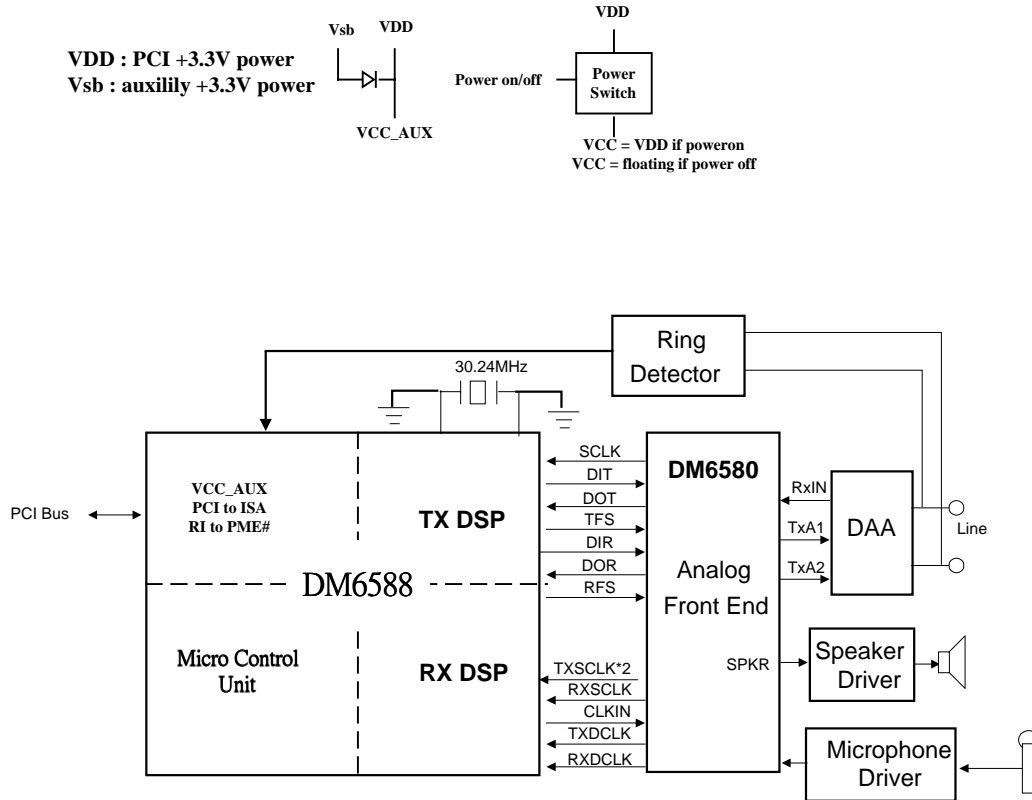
VDD : PCI +3.3V power
Vsb : auxilily +3.3V power

Vsb VDD

VCC_AUX

VDD

Power on/off

Power Switch

VCC = VDD if poweron
VCC = floating if power off

Ring Detector

30.24MHz

PCI Bus

VCC_AUX
PCI to ISA
RI to PME#

TX DSP

DM6588

Micro Control Unit

RX DSP

SCLK
DIT
DOT
TFS
DIR
DOR
RFS

TXSCLK*2
RXSCLK
CLKIN
TXDCLK
RXDCLK

DM6580

Analog Front End

RxIN
TxA1
TxA2

SPKR

DAA

Line

Speaker Driver

Microphone Driver